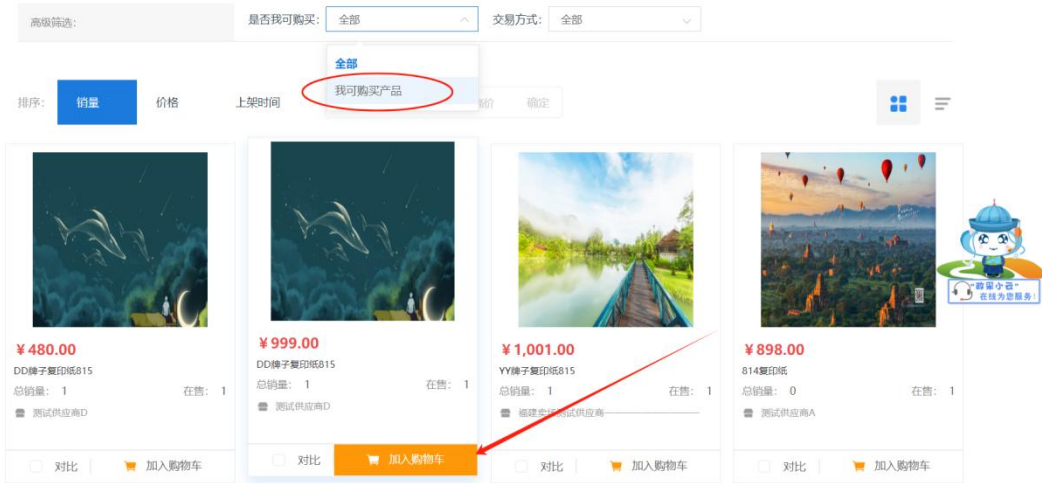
高级筛选:

是否我可购买: 全部

交易方式: 全部

全部

我可购买产品

排序: 销量 价格 上架时间

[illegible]价 确定

¥480.00

DD牌子复印纸815

总销量: 1 在售: 1

测试供应商D

对比 加入购物车

¥999.00

DD牌子复印纸815

总销量: 1 在售: 1

测试供应商D

对比 加入购物车

¥1,001.00

YY牌子复印纸815

总销量: 1 在售: 1

福建实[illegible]测试供应商

对比 加入购物车

¥898.00

814复印纸

总销量: 0 在售: 1

测试供应商A

对比 加入购物车

"购果小云"
在线为您服务!